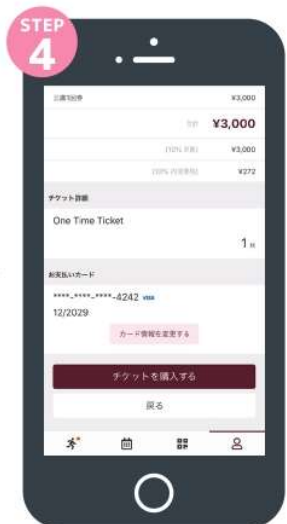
STEP
4

公演1回券 ¥3,000

合計 ¥3,000

(10% 対象) ¥3,000

(10% 内消費税) ¥272

チケット詳細

One Time Ticket

1 枚

お支払いカード

****-****-****-4242 VISA
12/2029

カード情報を変更する

チケットを購入する

戻る